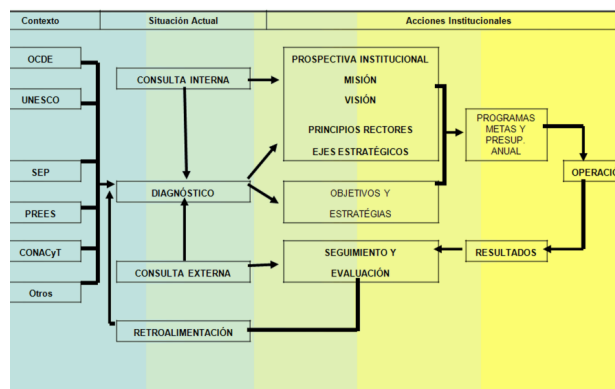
Contexto
Situación Actual
Acciones Institucionales

OCDE
UNESCO
SEP
PREES
CONACyT
Otros

CONSULTA INTERNA
DIAGNÓSTICO
CONSULTA EXTERNA
RETROALIMENTACIÓN

PROSPECTIVA INSTITUCIONAL
MISIÓN
VISIÓN
PRINCIPIOS RECTORES
EJES ESTRATÉGICOS

OBJETIVOS Y ESTRATÉGIAS

SEGUIMIENTO Y EVALUACIÓN

PROGRAMAS METAS Y PRESUP. ANUAL

OPERACIO

RESULTADOS